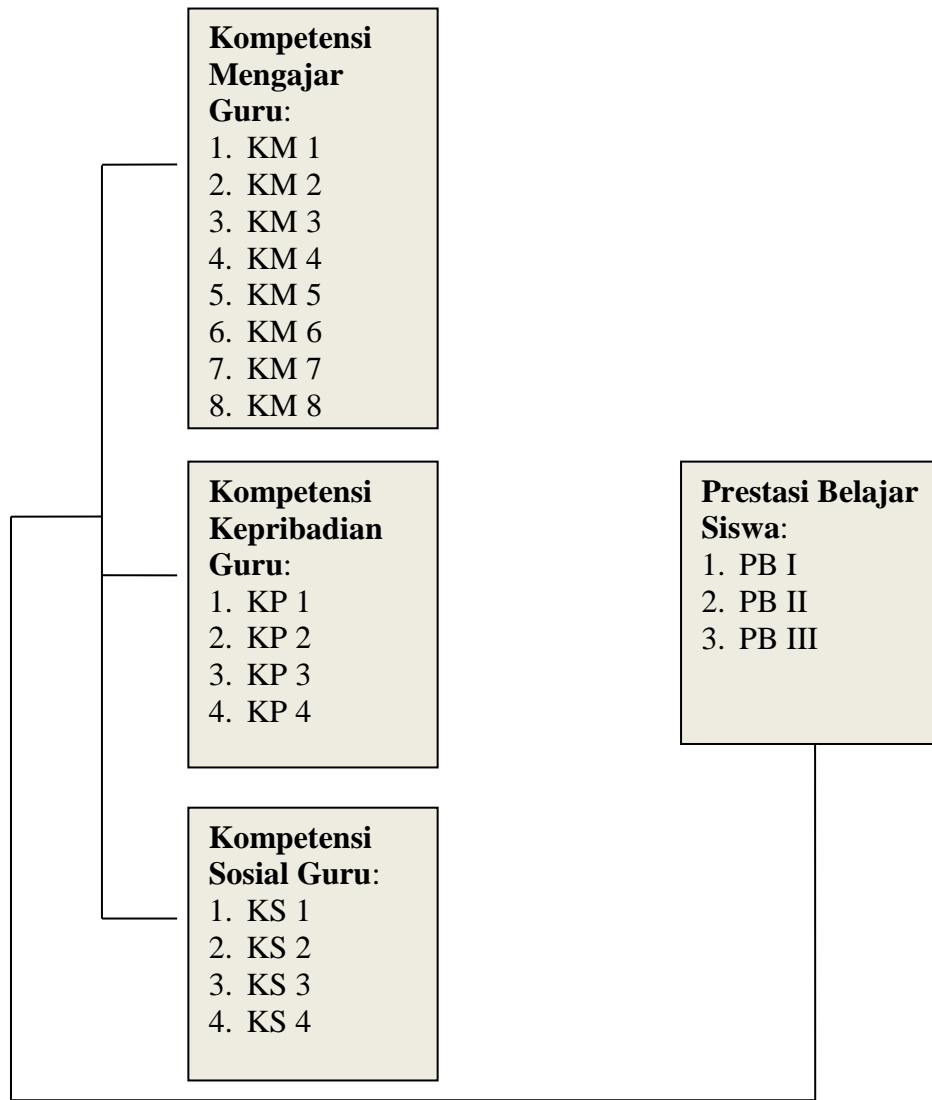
**Kompetensi Mengajar Guru**:
1. KM 1
2. KM 2
3. KM 3
4. KM 4
5. KM 5
6. KM 6
7. KM 7
8. KM 8

**Kompetensi Kepribadian Guru**:
1. KP 1
2. KP 2
3. KP 3
4. KP 4

**Kompetensi Sosial Guru**:
1. KS 1
2. KS 2
3. KS 3
4. KS 4

**Prestasi Belajar Siswa**:
1. PB I
2. PB II
3. PB III